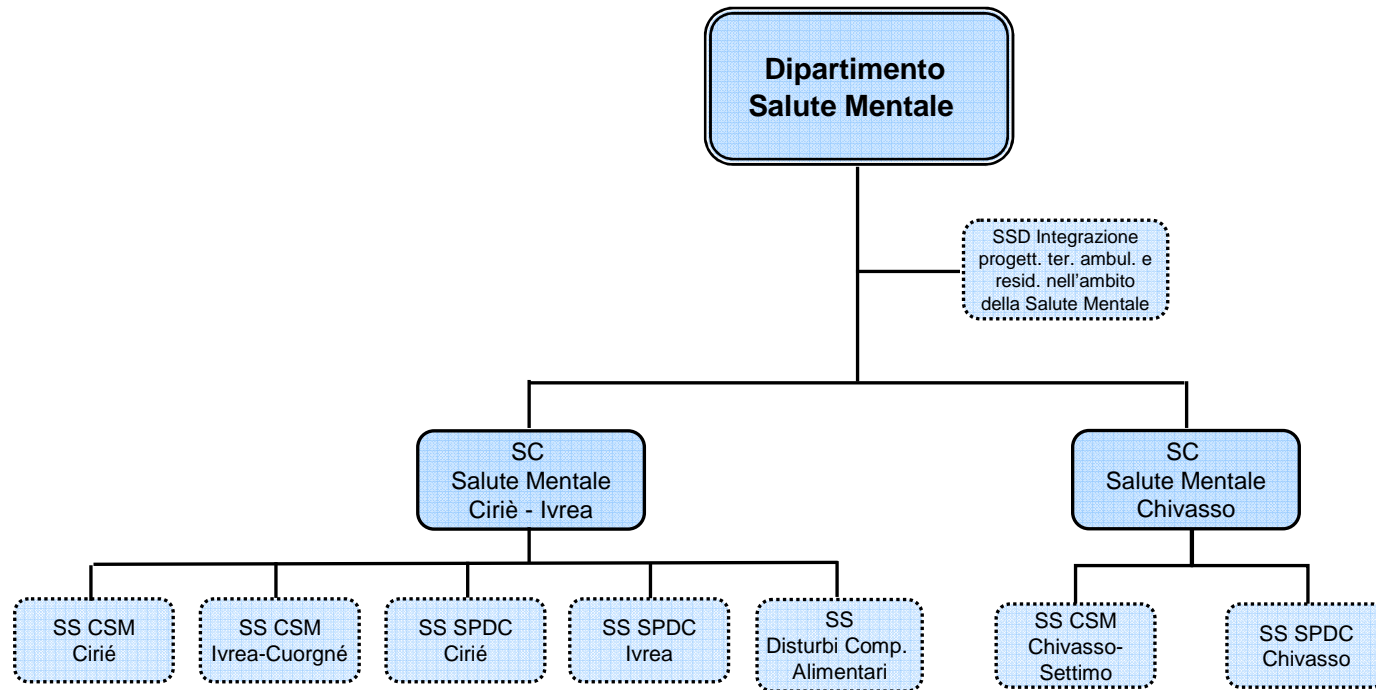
Dipartimento Salute Mentale

SSD Integrazione progett. ter. ambul. e resid. nell'ambito della Salute Mentale

SC Salute Mentale Ciriè - Ivrea

SC Salute Mentale Chivasso

SS CSM Cirié

SS CSM Ivrea-Cuorgné

SS SPDC Cirié

SS SPDC Ivrea

SS Disturbi Comp. Alimentari

SS CSM Chivasso-Settimo

SS SPDC Chivasso